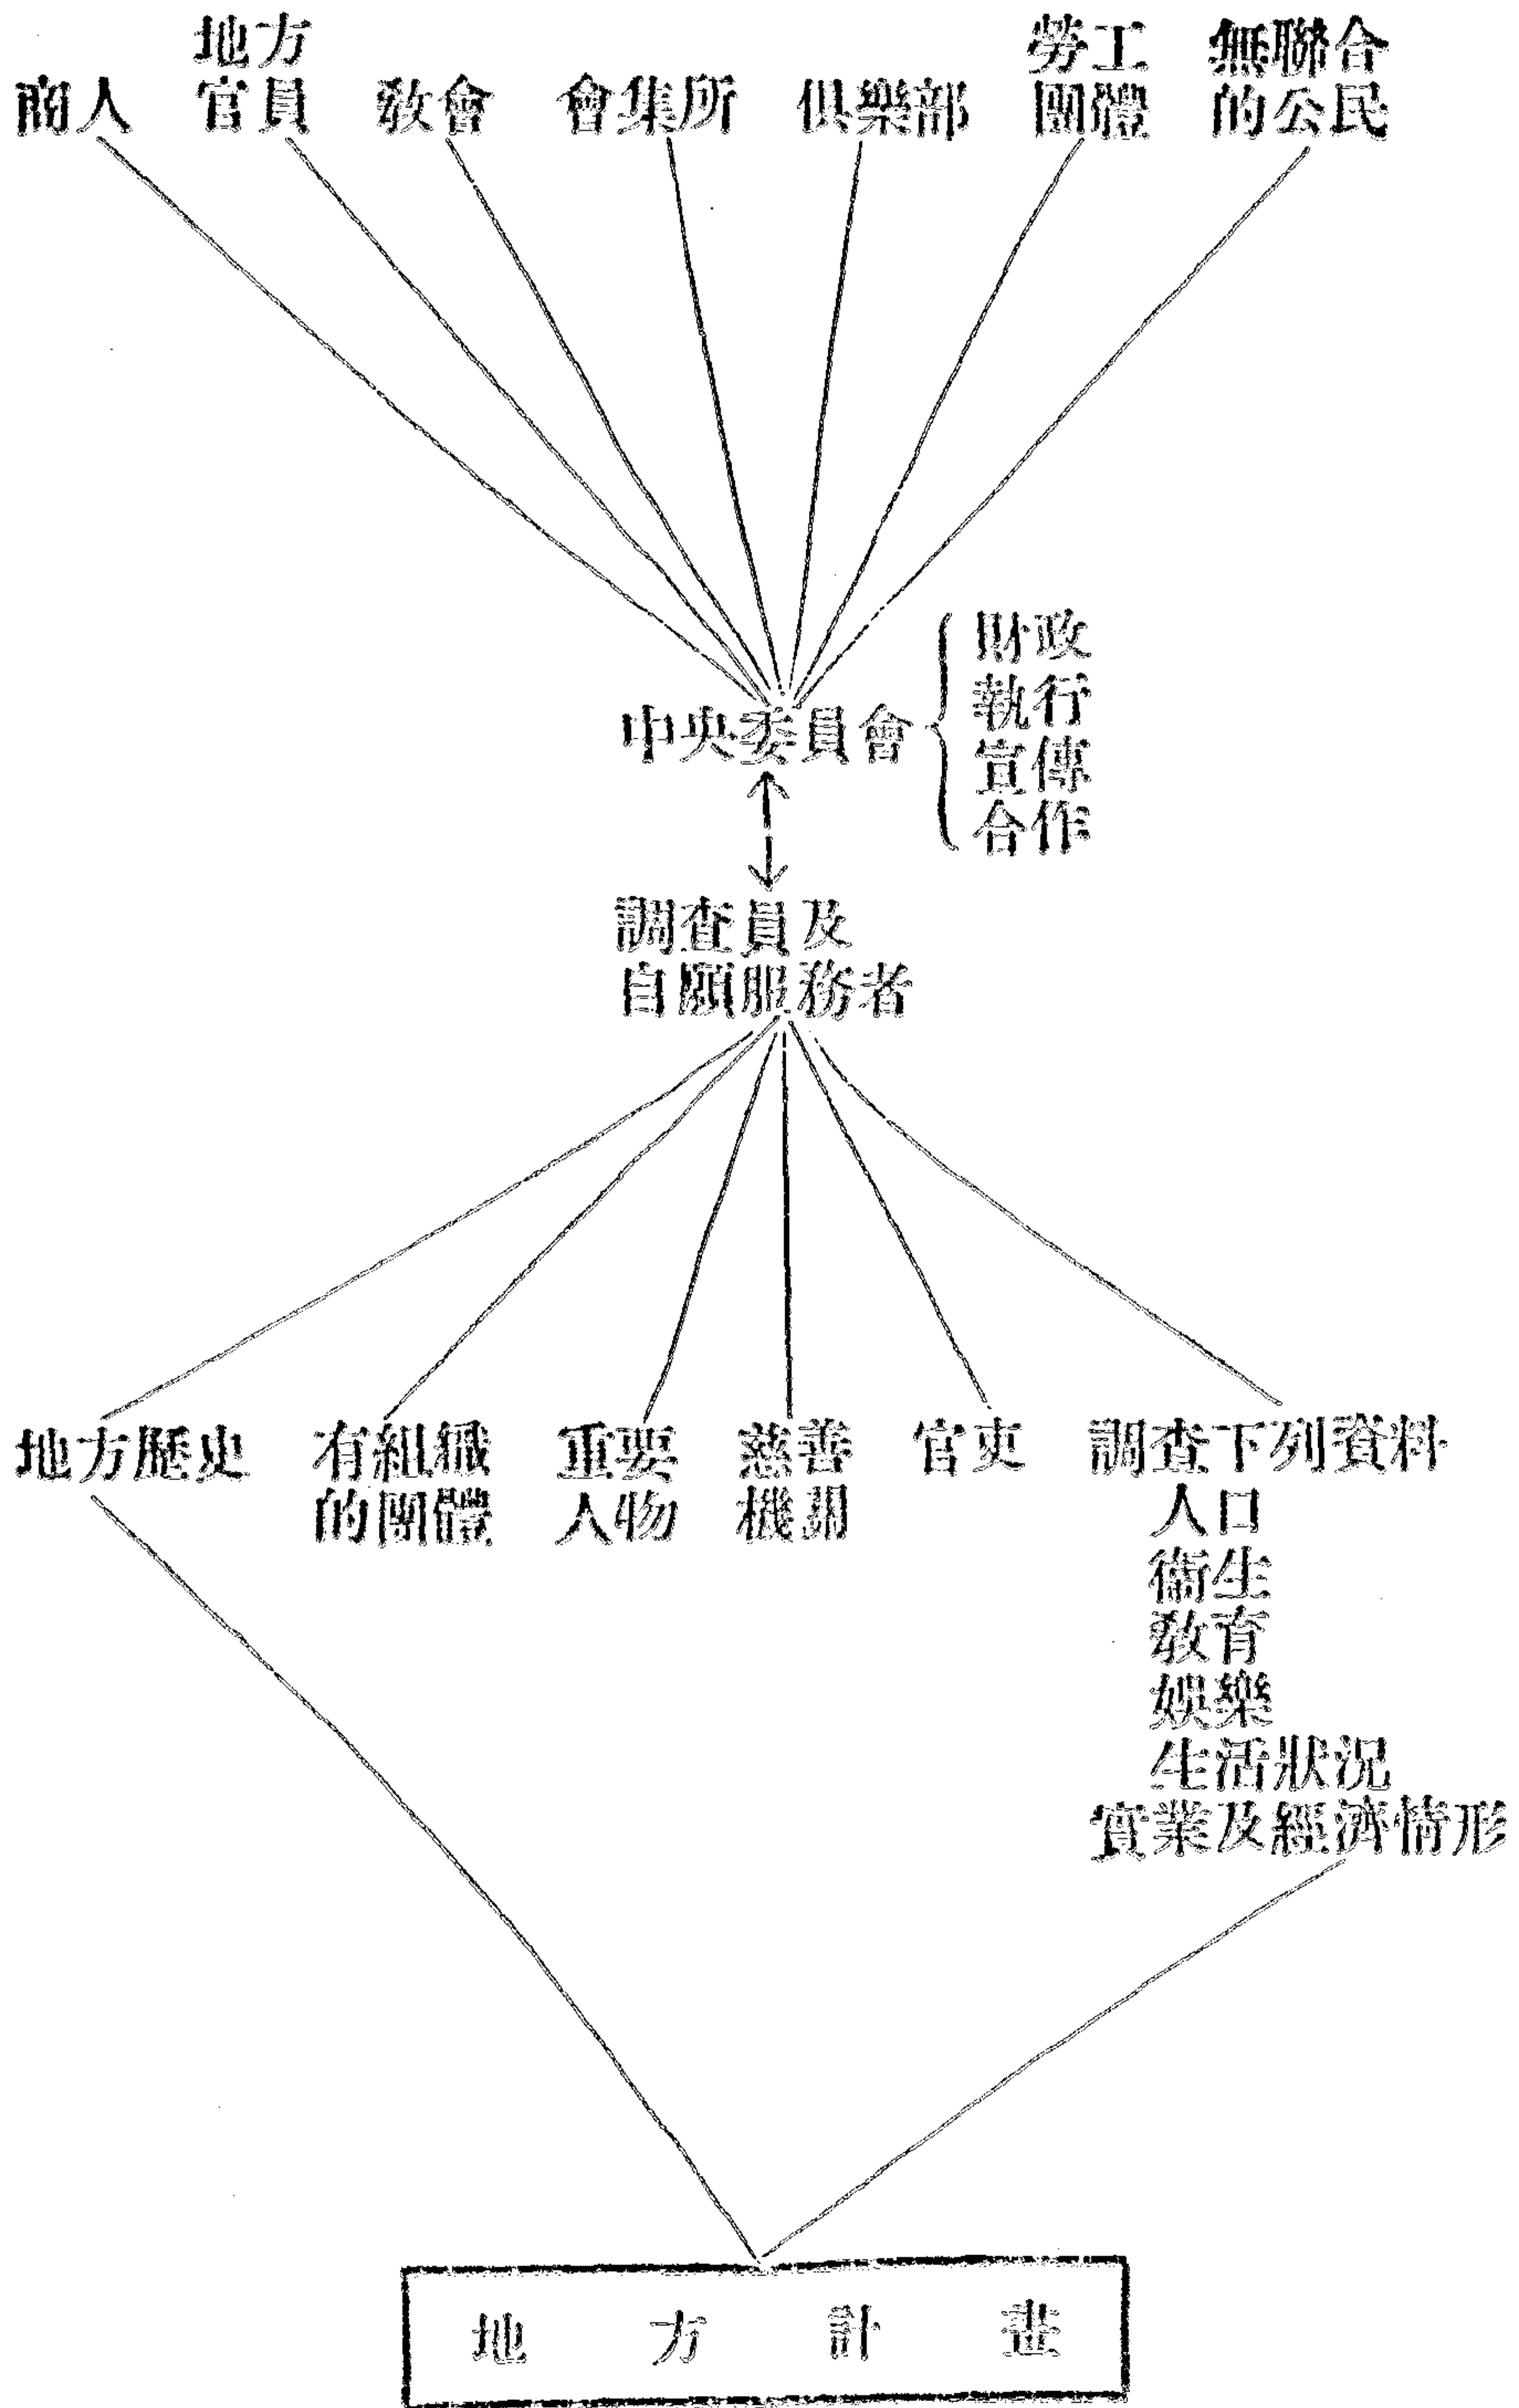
商人 地方官員 教會 會集所 俱樂部 勞工團體 無聯合的公民

中央委員會 財政 執行 宣傳 合作

調查員及自願服務者

地方歷史 有組織的團體 重要人物 慈善機關 官吏 調查下列資料 人口 衛生 教育 娛樂 生活狀況 實業及經濟情形

地方計畫